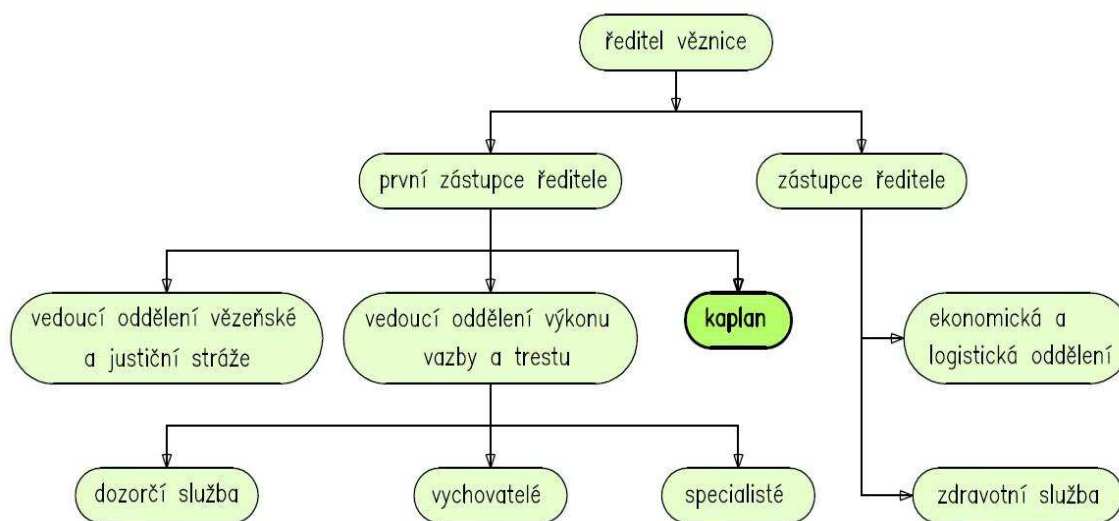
ředitel věznice

první zástupce ředitele

zástupce ředitele

vedoucí oddělení vězeňské a justiční stráže

vedoucí oddělení výkonu vazby a trestu

kaplan

ekonomická a logistická oddělení

dozorčí služba

vychovatelé

specialisté

zdravotní služba